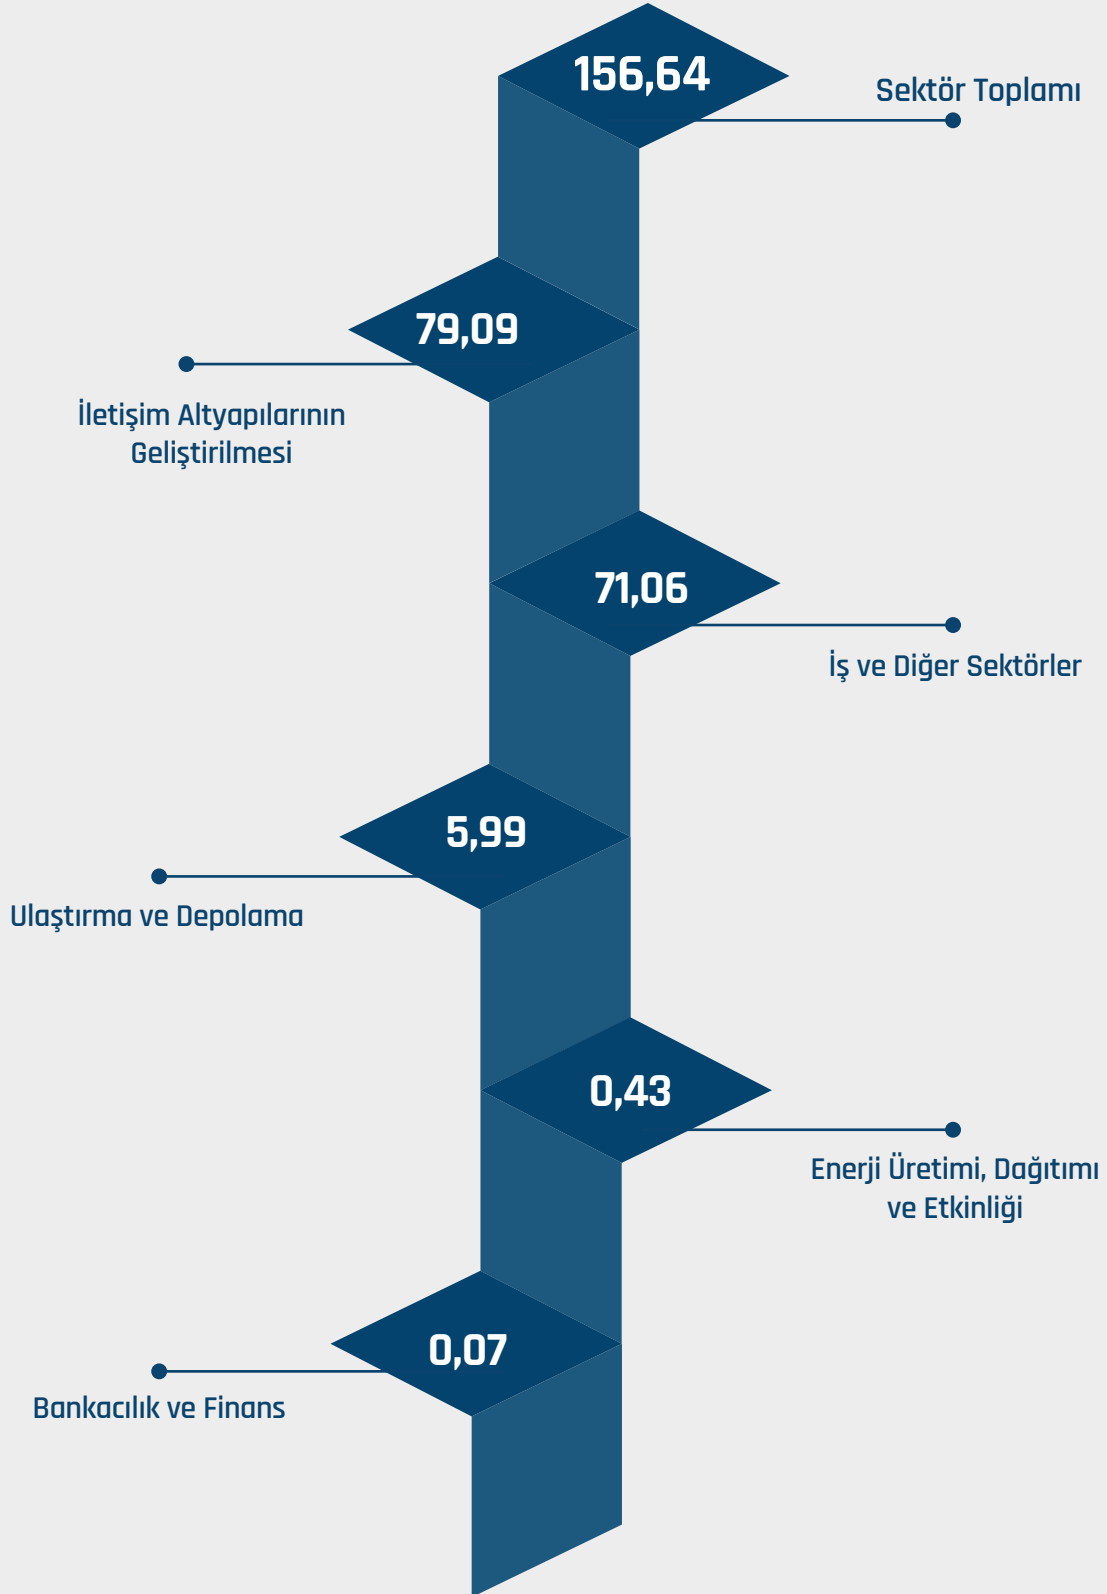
156,64

Sektör Toplamı

79,09

İletişim Altyapılarının Geliştirilmesi

71,06

İş ve Diğer Sektörler

5,99

Ulaştırma ve Depolama

0,43

Enerji Üretimi, Dağıtımı ve Etkinliği

0,07

Bankacılık ve Finans